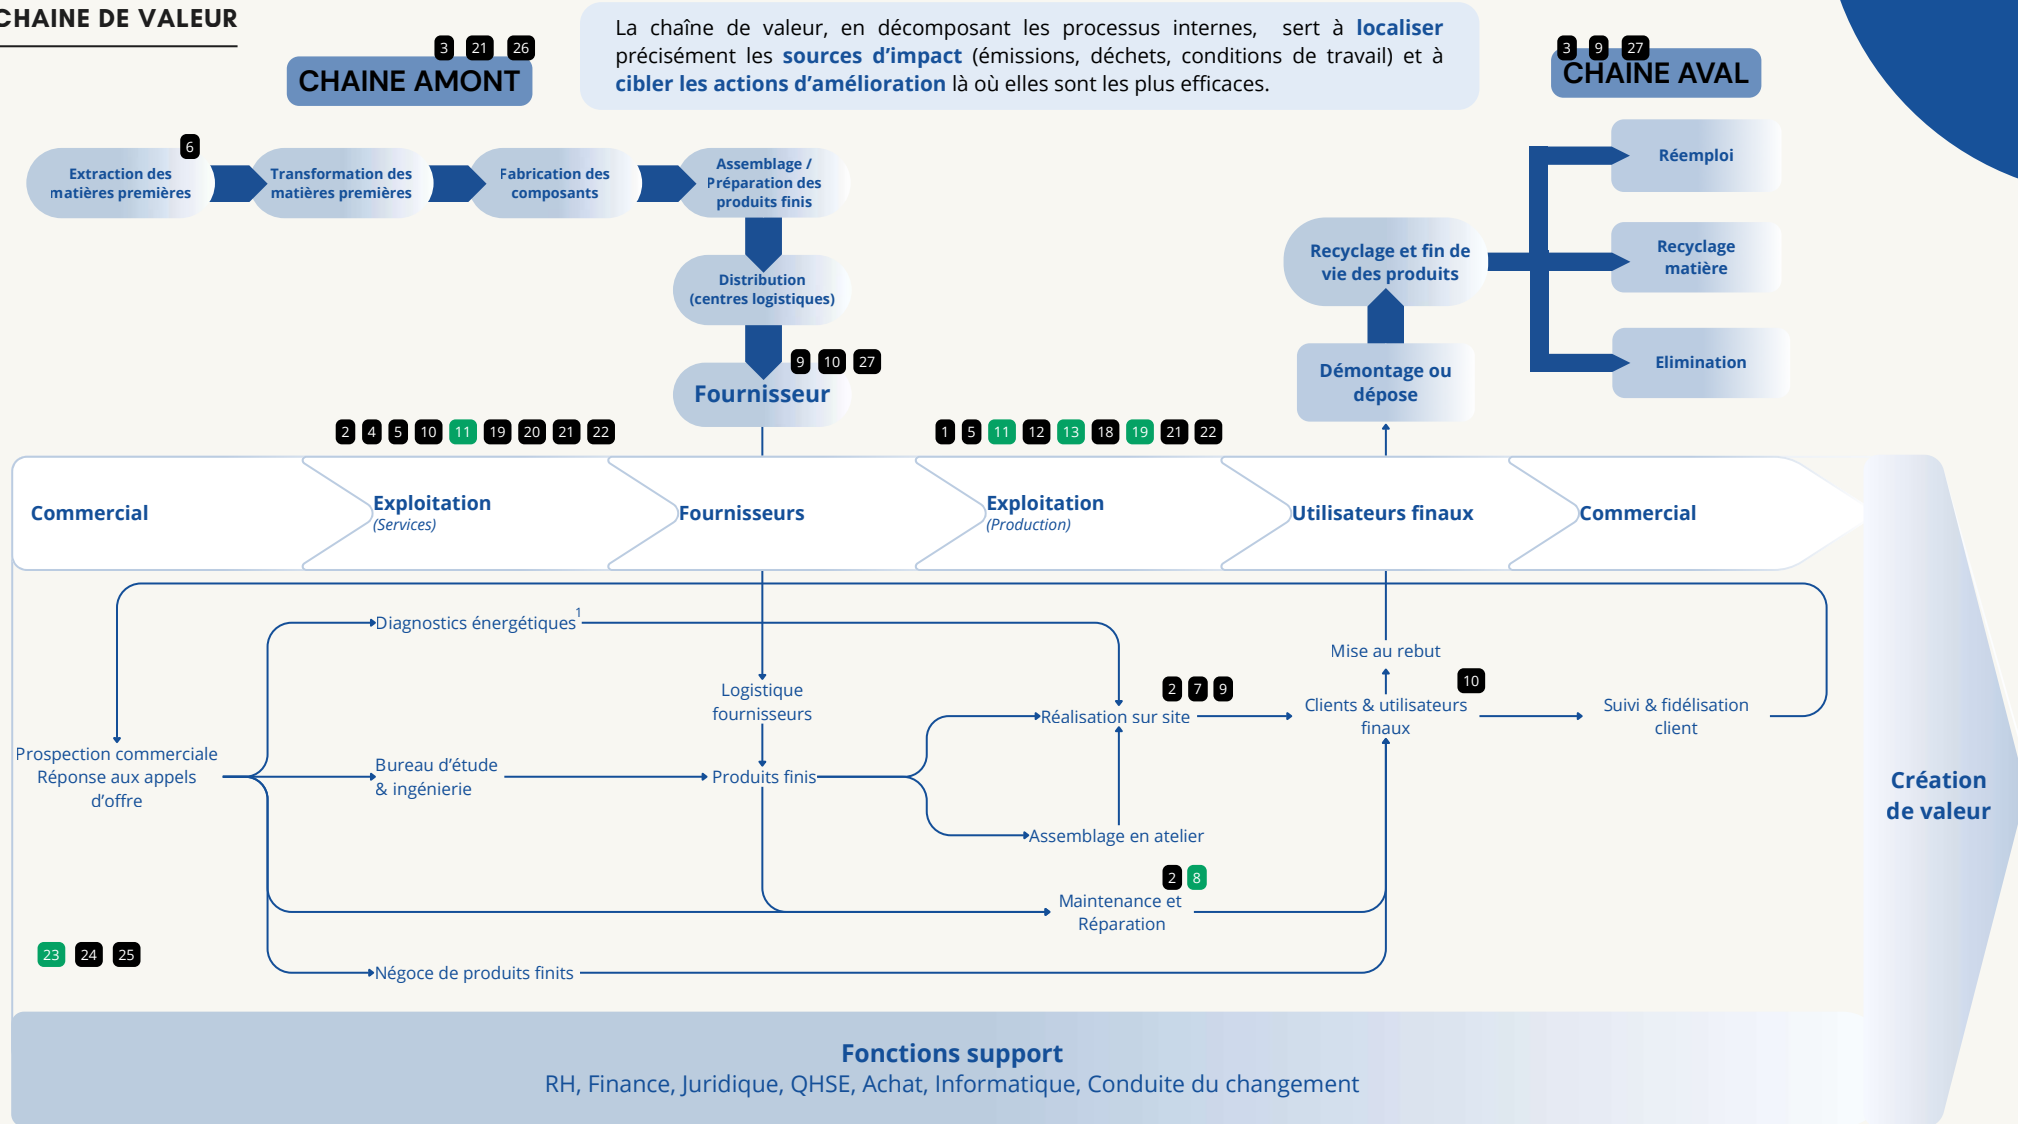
CHAINE DE VALEUR

3 21 26
CHAINE AMONT

La chaîne de valeur, en décomposant les processus internes, sert à localiser précisément les sources d'impact (émissions, déchets, conditions de travail) et à cibler les actions d'amélioration là où elles sont les plus efficaces.

3 9 27
CHAINE AVAL

6
Extraction des matières premières

Transformation des matières premières

Fabrication des composants

Assemblage / Préparation des produits finis

Distribution (centres logistiques)

9 10 27
Fournisseur

Réemploi

Recyclage et fin de vie des produits

Recyclage matière

Démontage ou dépose

Elimination

2 4 5 10 11 19 20 21 22

1 5 11 12 13 18 19 21 22

Commercial

Exploitation
(Services)

Fournisseurs

Exploitation
(Production)

Utilisateurs finaux

Commercial

Diagnostics énergétiques$^1$

Mise au rebut

Logistique fournisseurs

2 7 9
Réalisation sur site

10
Clients & utilisateurs finaux

Suivi & fidélisation client

Prospection commerciale
Réponse aux appels d'offre

Bureau d'étude & ingénierie

Produits finis

Assemblage en atelier

Création de valeur

2 8
Maintenance et Réparation

23 24 25

Négoce de produits finits

Fonctions support
RH, Finance, Juridique, QHSE, Achat, Informatique, Conduite du changement